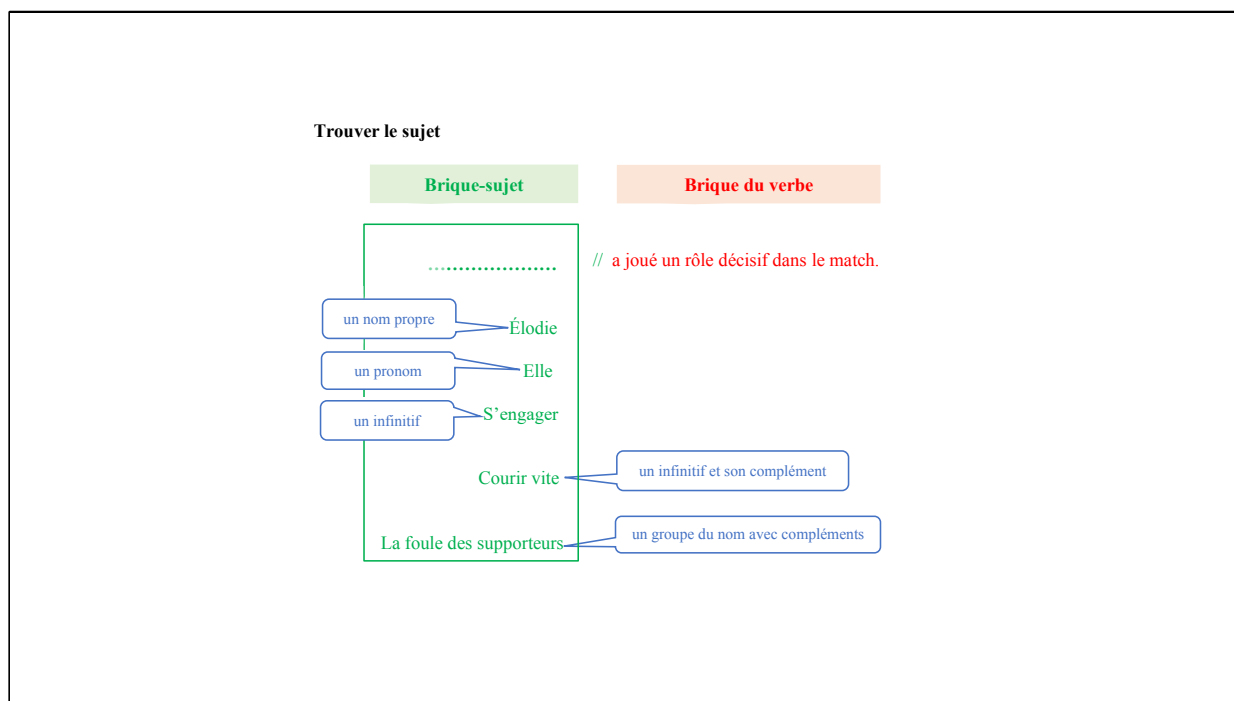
Trouver le sujet

Brique-sujet

Brique du verbe

..................... // a joué un rôle décisif dans le match.

un nom propre
Élodie

un pronom
Elle

un infinitif
S'engager

Courir vite
un infinitif et son complément

La foule des supporteurs
un groupe du nom avec compléments